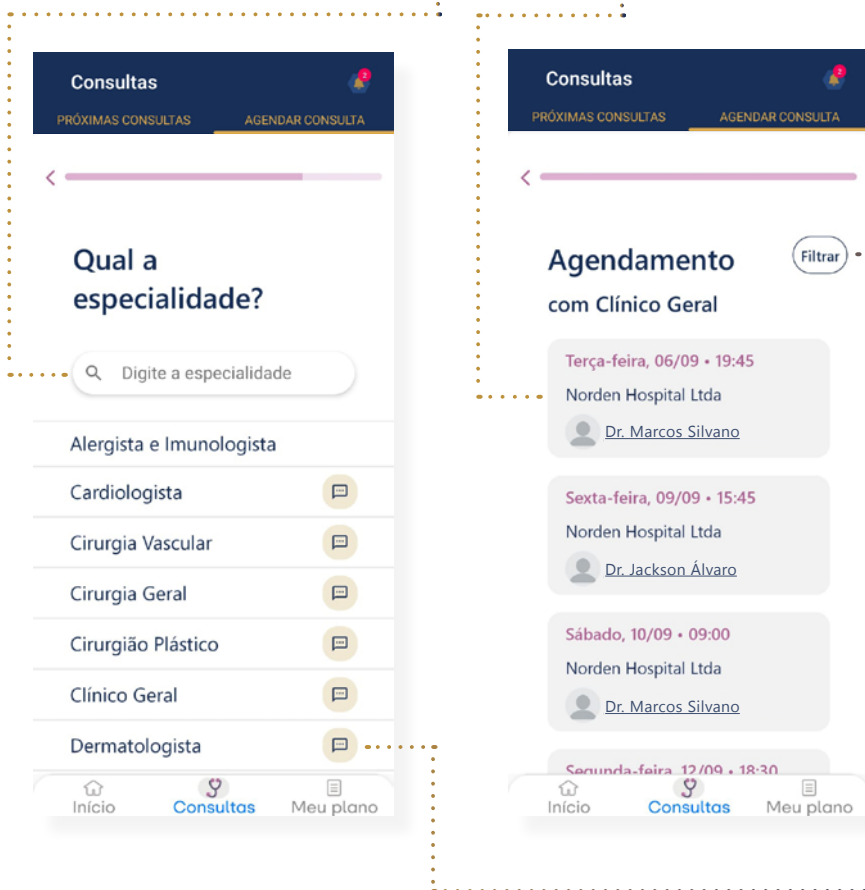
Consultas
2
PRÓXIMAS CONSULTAS
AGENDAR CONSULTA

Qual a especialidade?

Digite a especialidade

Alergista e Imunologista
Cardiologista
Cirurgia Vascular
Cirurgia Geral
Cirurgião Plástico
Clínico Geral
Dermatologista

Início
Consultas
Meu plano

Consultas
2
PRÓXIMAS CONSULTAS
AGENDAR CONSULTA

Agendamento
Filtrar
com Clínico Geral

Terça-feira, 06/09 • 19:45
Norden Hospital Ltda
Dr. Marcos Silvano

Sexta-feira, 09/09 • 15:45
Norden Hospital Ltda
Dr. Jackson Álvaro

Sábado, 10/09 • 09:00
Norden Hospital Ltda
Dr. Marcos Silvano

Segunda-feira, 12/09 • 18:30

Início
Consultas
Meu plano